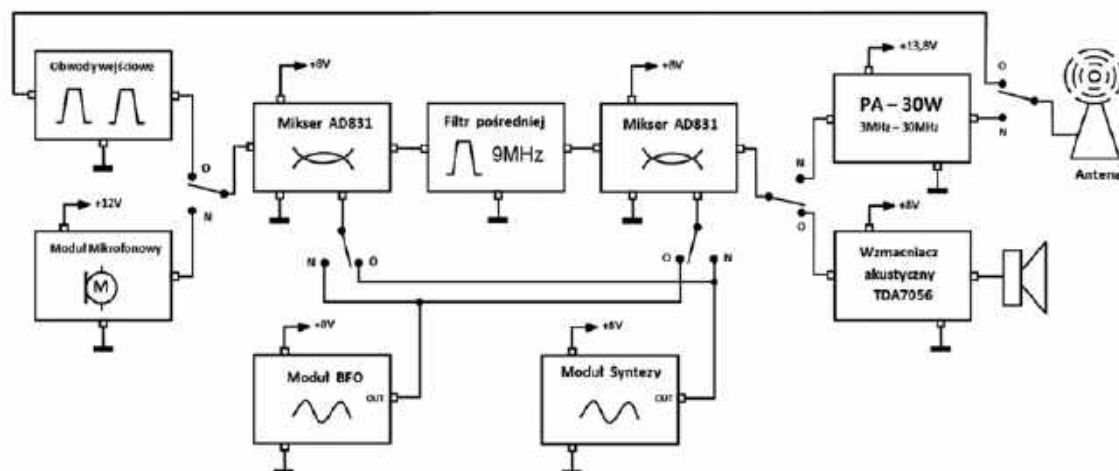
Obwody wejściowe

Moduł Mikrofonowy

+12V

O

N

+8V

Mikser AD831

Filtr pośredniej

9MHz

+8V

Mikser AD831

N

O

O

N

+13,8V

PA – 30W

3MHz – 30MHz

O

N

N

O

Antena

+8V

Wzmacniacz akustyczny TDA7056

+8V

Moduł BFO

OUT

+8V

Moduł Syntezy

OUT